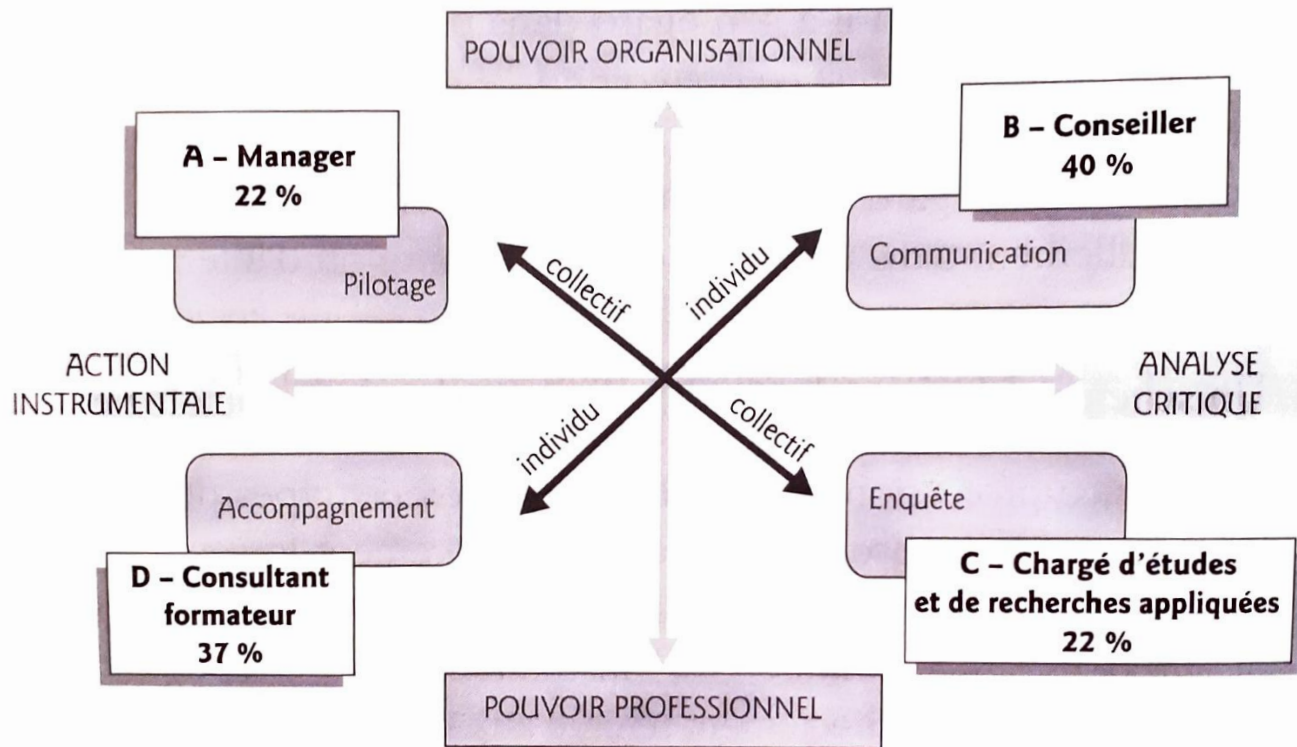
POUVOIR ORGANISATIONNEL

A – Manager
22 %

Pilotage

B – Conseiller
40 %

Communication

collectif

individu

ACTION INSTRUMENTALE

ANALYSE CRITIQUE

individu

collectif

Accompagnement

D – Consultant formateur
37 %

Enquête

C – Chargé d'études et de recherches appliquées
22 %

POUVOIR PROFESSIONNEL